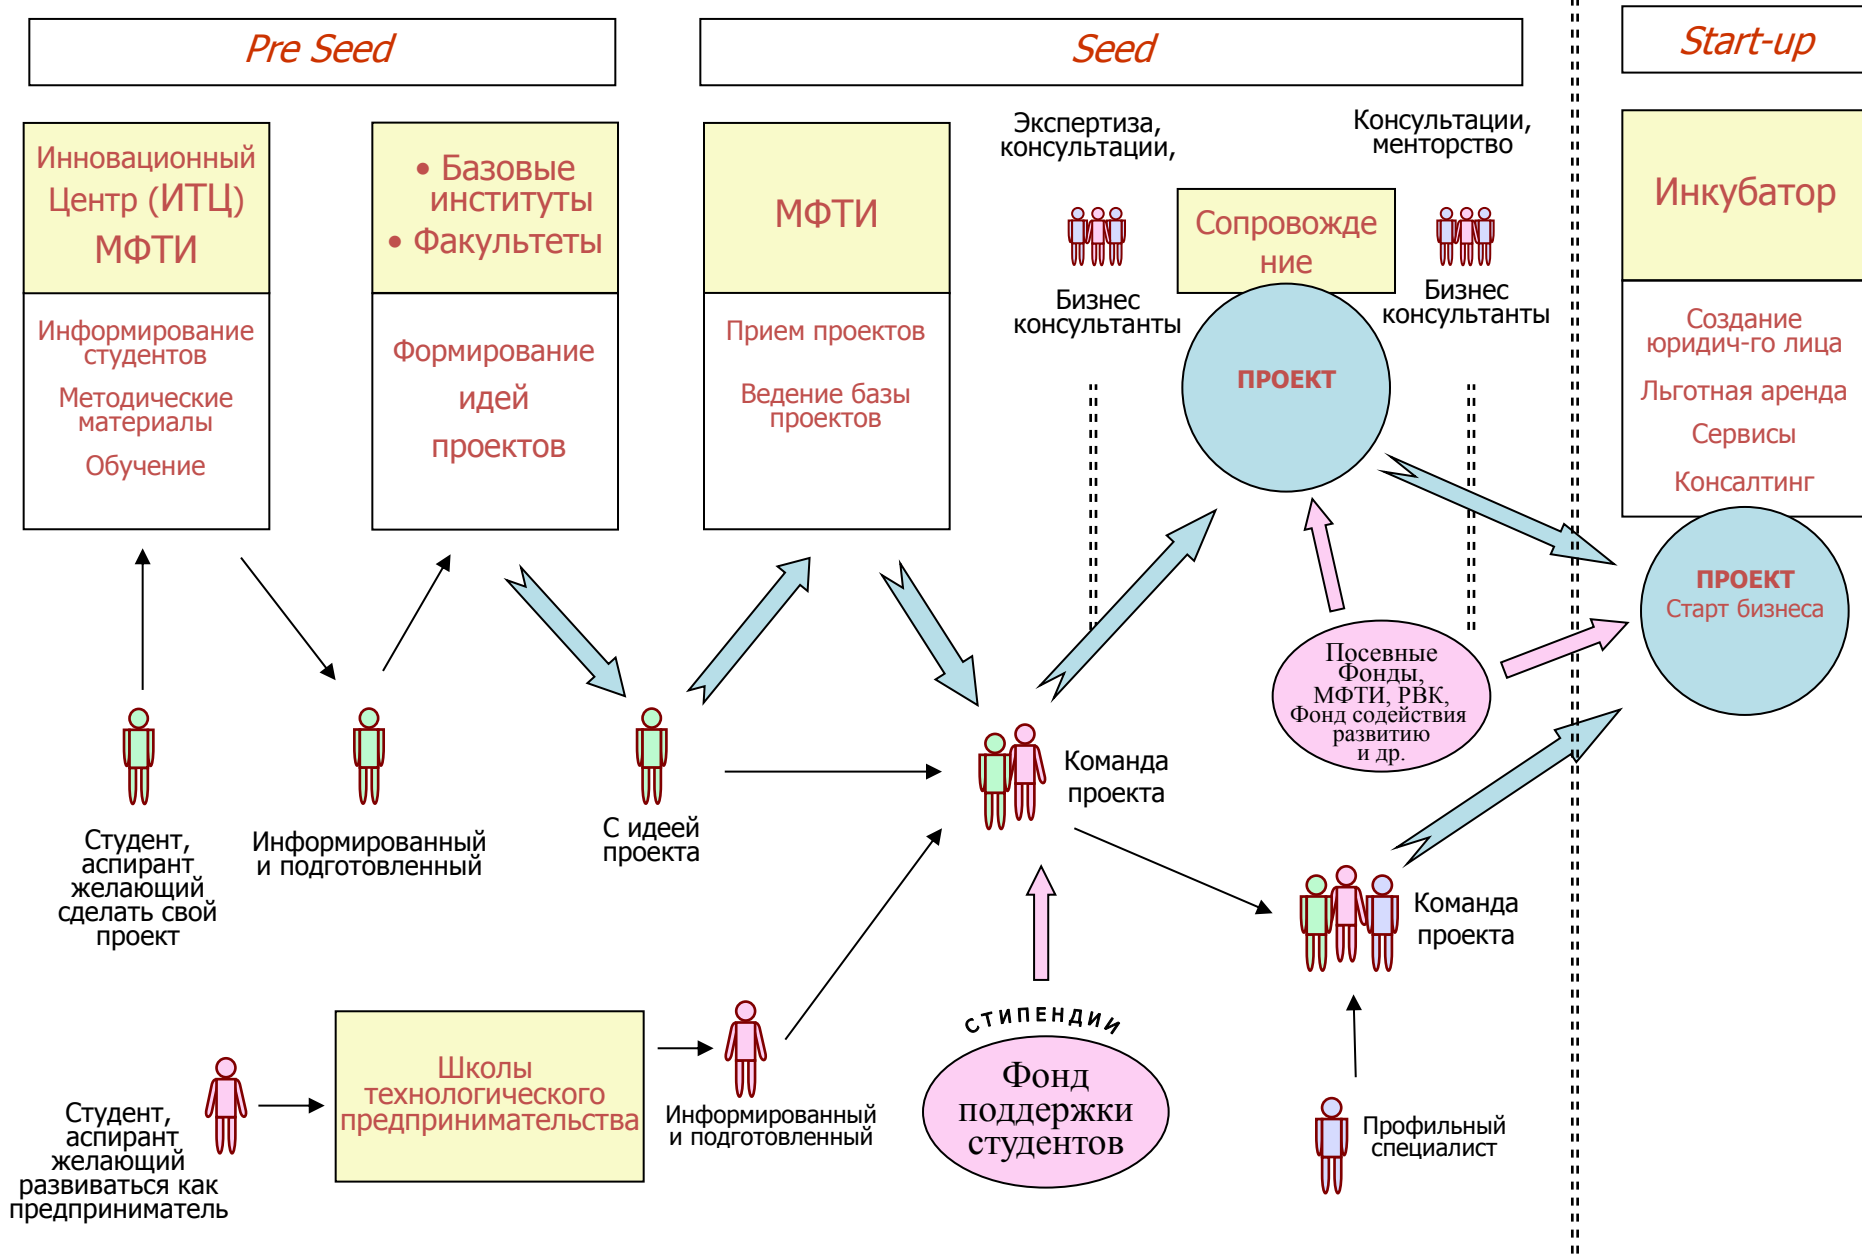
Pre Seed

Seed

Start-up

Инновационный Центр (ИТЦ) МФТИ

Информирование студентов

Методические материалы

Обучение

• Базовые институты
• Факультеты

Формирование идей проектов

МФТИ

Прием проектов

Ведение базы проектов

Экспертиза, консультации,

Консультации, менторство

Сопровождение

Бизнес консультанты

Бизнес консультанты

ПРОЕКТ

Инкубатор

Создание юридич-го лица

Льготная аренда

Сервисы

Консалтинг

ПРОЕКТ
Старт бизнеса

Посевные Фонды, МФТИ, РВК, Фонд содействия развитию и др.

Студент, аспирант желающий сделать свой проект

Информированный и подготовленный

С идеей проекта

Команда проекта

Команда проекта

стипендии

Фонд поддержки студентов

Студент, аспирант желающий развиваться как предприниматель

Школы технологического предпринимательства

Информированный и подготовленный

Профильный специалист